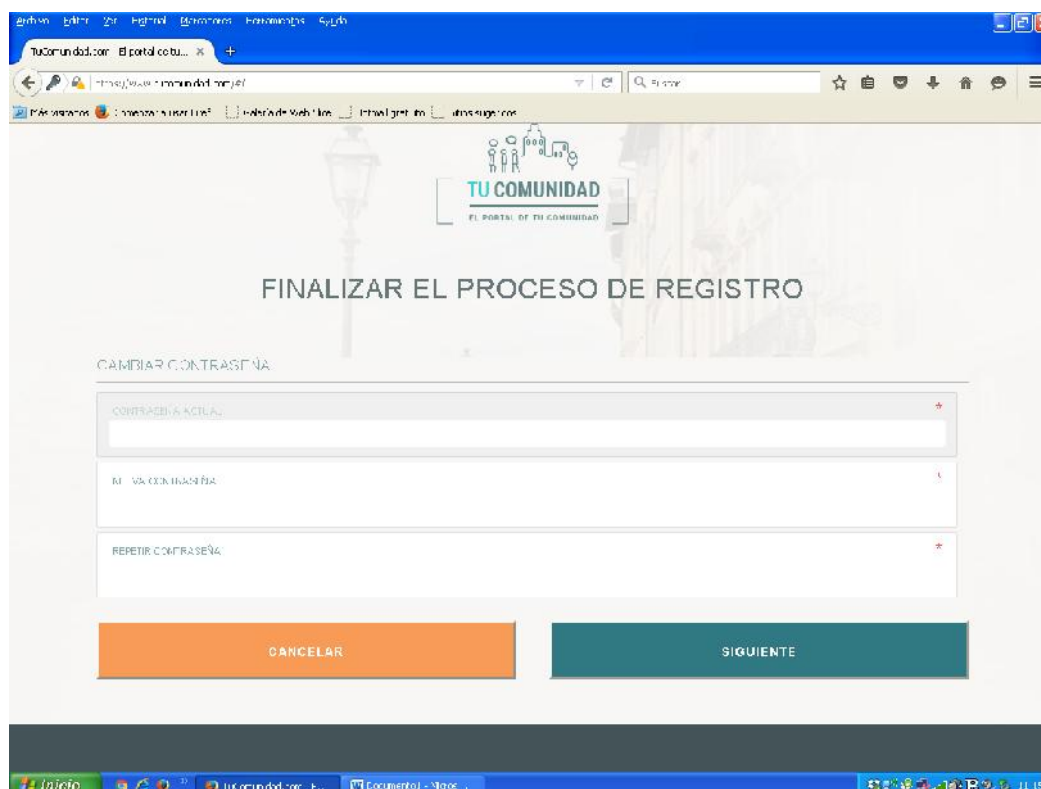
Archivo Editar Ver Historial Marcadores Herramientas Ayuda

TuComunidad.com El portal de tu... ×

https://www.tucomunidad.com/#/

Buscar

Más visitados Comenzar a usar Firefox Galería de Web Slice Hotmail gratuito Sitios sugeridos

TU COMUNIDAD
EL PORTAL DE TU COMUNIDAD

FINALIZAR EL PROCESO DE REGISTRO

CAMBIAR CONTRASEÑA

CONTRASEÑA ACTUAL *

NUEVA CONTRASEÑA *

REPETIR CONTRASEÑA *

CANCELAR

SIGUIENTE

Inicio

TuComunidad.com - ...

Documento1 - Micros...